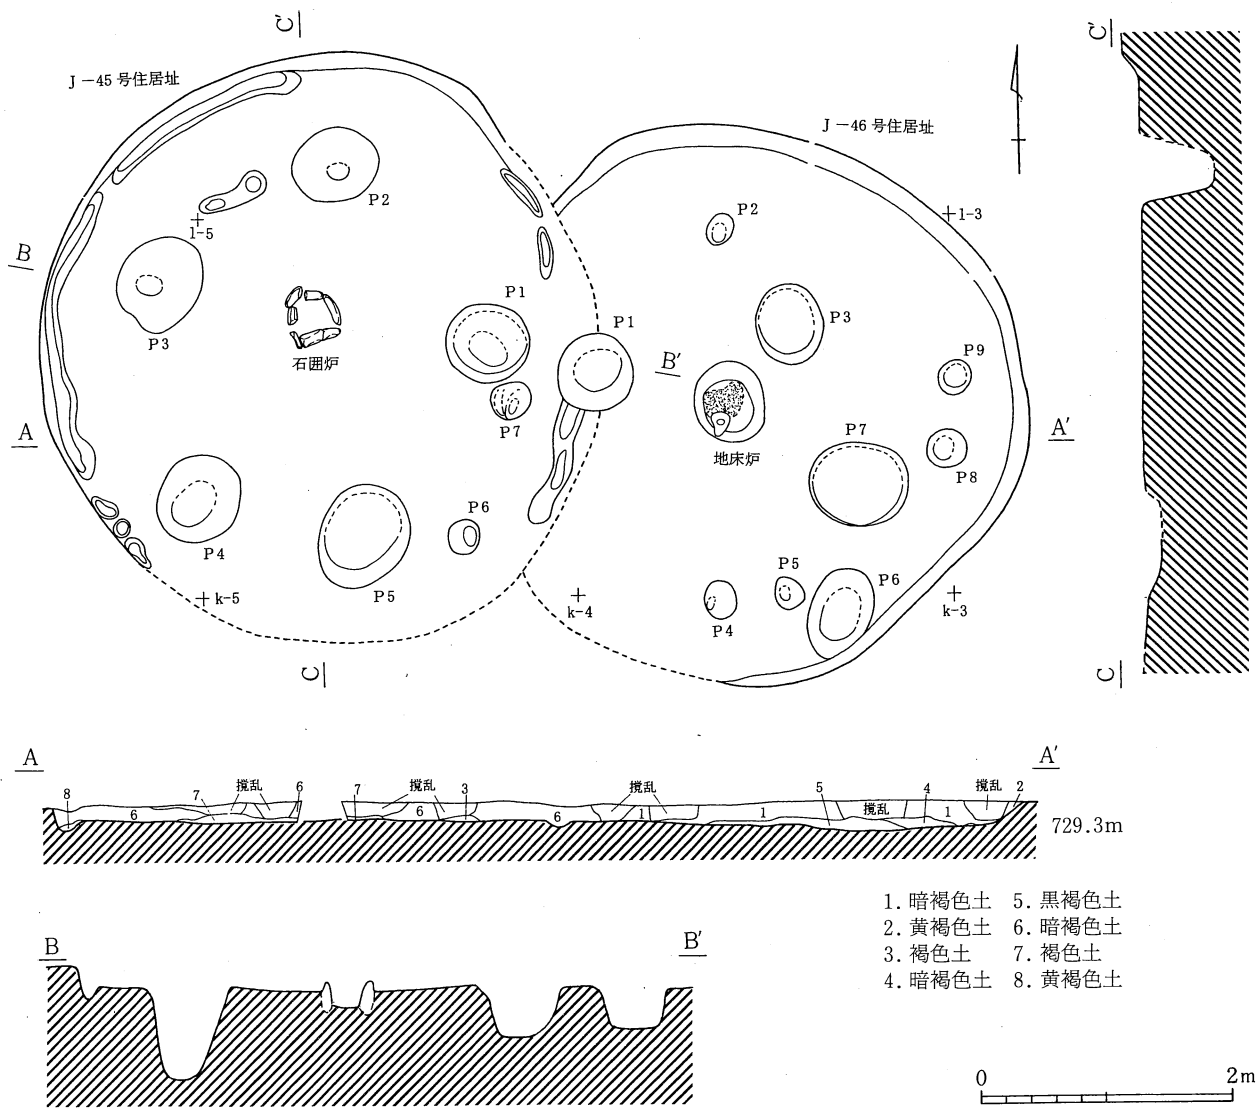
C'

J －45 号住居址

P2

l-5

B

P3

石囲炉

P1

P1

P7

A

P4

P5

P6

k-5

C

J －46 号住居址

P2

1-3

P3

B'

P9

地床炉

P7

A'

P8

P5

P6

P4

k-4

k-3

C'

C

A

A'

8

6

7

撹乱

6

7

撹乱

6

3

6

撹乱

1

1

5

撹乱

4

1

撹乱

2

729.3m

B

B'

1. 暗褐色土　5. 黒褐色土
2. 黄褐色土　6. 暗褐色土
3. 褐色土　7. 褐色土
4. 暗褐色土　8. 黄褐色土

0

2m